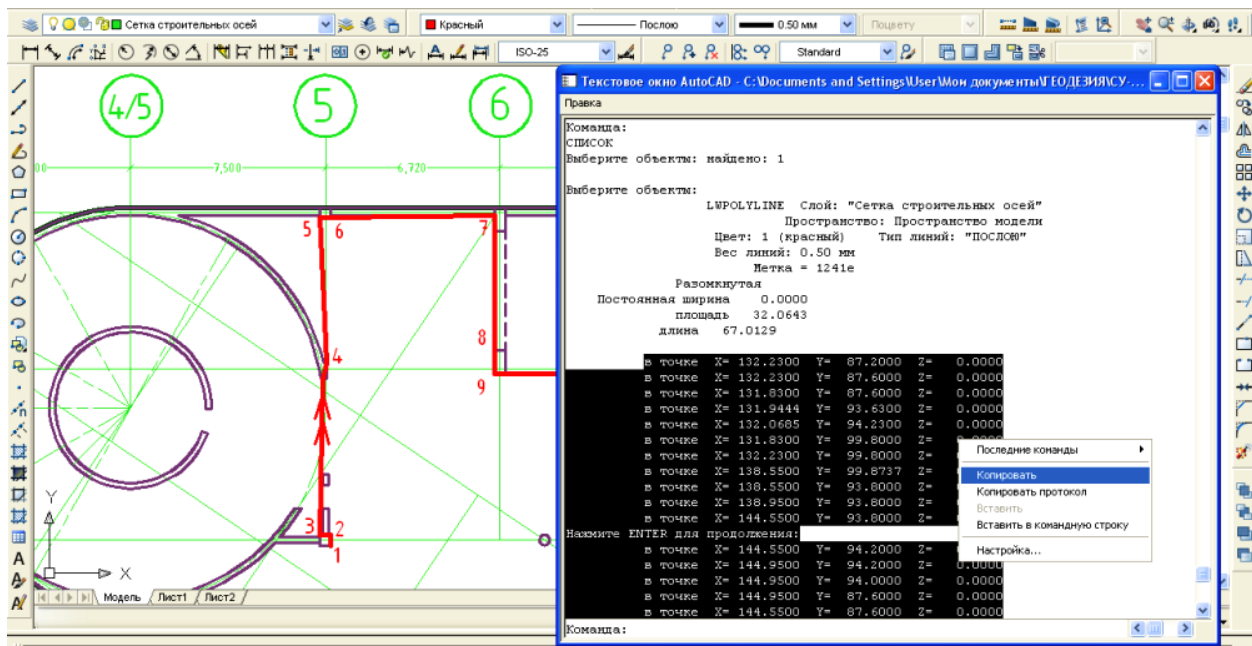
Сетка строительных осей
Красный
Послою
0.50 мм
Поцвету
ISO-25
Standard

4/5
5
6
7,500
6,720
5
6
7
8
9
4
3
2
1
Y
X
Модель
Лист1
Лист2

Текстовое окно AutoCAD - C:\Documents and Settings\User\Мои документы\ГЕОДЕЗИЯ\СУ-...
Правка

Команда:
СПИСОК
Выберите объекты: найдено: 1

Выберите объекты:
LWPOLYLINE Слой: "Сетка строительных осей"
Пространство: Пространство модели
Цвет: 1 (красный) Тип линий: "ПОСЛОЮ"
Вес линий: 0.50 мм
Метка = 1241е
Разомкнутая
Постоянная ширина 0.0000
площадь 32.0643
длина 67.0129

в точке X= 132.2300 Y= 87.2000 Z= 0.0000
в точке X= 132.2300 Y= 87.6000 Z= 0.0000
в точке X= 131.8300 Y= 87.6000 Z= 0.0000
в точке X= 131.9444 Y= 93.6300 Z= 0.0000
в точке X= 132.0685 Y= 94.2300 Z= 0.0000
в точке X= 131.8300 Y= 99.8000 Z= 0.0000
в точке X= 132.2300 Y= 99.8000 Z=
в точке X= 138.5500 Y= 99.8737 Z=
в точке X= 138.5500 Y= 93.8000 Z=
в точке X= 138.9500 Y= 93.8000 Z=
в точке X= 144.5500 Y= 93.8000 Z=
Нажмите ENTER для продолжения:
в точке X= 144.5500 Y= 94.2000 Z=
в точке X= 144.9500 Y= 94.2000 Z= 0.0000
в точке X= 144.9500 Y= 94.0000 Z= 0.0000
в точке X= 144.9500 Y= 87.6000 Z= 0.0000
в точке X= 144.5500 Y= 87.6000 Z= 0.0000
Команда:

Последние команды
Копировать
Копировать протокол
Вставить
Вставить в командную строку
Настройка...